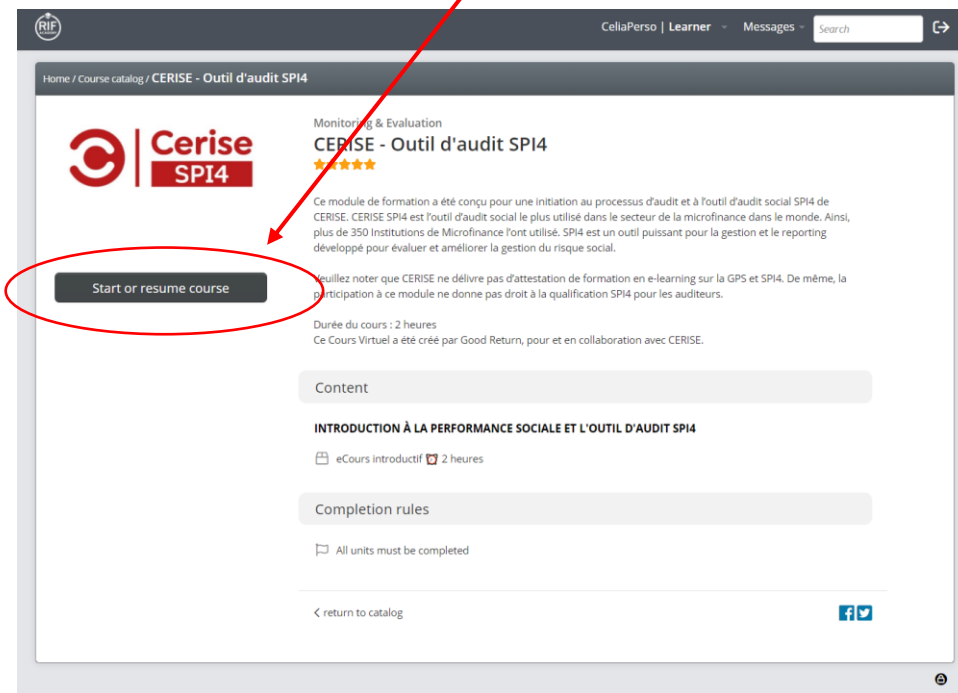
RIF

CeliaPerso | Learner Messages Search

Home / Course catalog / CERISE - Outil d'audit SPI4

Cerise SPI4

Start or resume course

Monitoring & Evaluation

CERISE - Outil d'audit SPI4

Ce module de formation a été conçu pour une initiation au processus d'audit et à l'outil d'audit social SPI4 de CERISE. CERISE SPI4 est l'outil d'audit social le plus utilisé dans le secteur de la microfinance dans le monde. Ainsi, plus de 350 Institutions de Microfinance l'ont utilisé. SPI4 est un outil puissant pour la gestion et le reporting développé pour évaluer et améliorer la gestion du risque social.

Veuillez noter que CERISE ne délivre pas d'attestation de formation en e-learning sur la GPS et SPI4. De même, la participation à ce module ne donne pas droit à la qualification SPI4 pour les auditeurs.

Durée du cours : 2 heures
Ce Cours Virtuel a été créé par Good Return, pour et en collaboration avec CERISE.

Content

INTRODUCTION À LA PERFORMANCE SOCIALE ET L'OUTIL D'AUDIT SPI4

eCours introductif 2 heures

Completion rules

All units must be completed

return to catalog